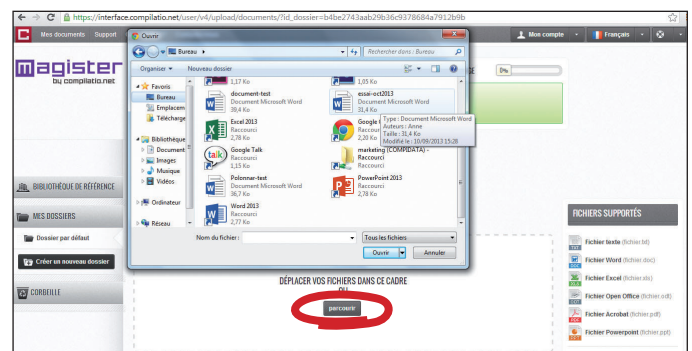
https://interface.compilatio.net/user/v4/upload/documents/?id_dossier=b4be2743aab29b36c9378684a7912b9b

Mes documents Support

Mon compte Français

magister by compilatio.net

Ouvrir

Bureau

Rechercher dans : Bureau

Organiser Nouveau dossier

Favoris
Bureau
Emplacem
Télécharge

Bibliothèque
Document
Images
Musique
Vidéos

Ordinateur

Réseau

1,17 Ko
1,65 Ko

document-test
Document Microsoft Word
39,4 Ko

essai-oct2013
Document Microsoft Word
31,4 Ko

Type : Document Microsoft Word
Auteurs : Anne
Taille : 31,4 Ko
Modifié le : 10/09/2013 15:28

Excel 2013
Raccourci
2,78 Ko

Google
Raccou
2,20 Ko

Google Talk
Raccourci
1,15 Ko

marketing (COMPILATIO) - Raccourci
Raccourci
1,10 Ko

Polonnar-test
Document Microsoft Word
36,7 Ko

PowerPoint 2013
Raccourci
2,78 Ko

Word 2013
Raccourci
2,77 Ko

Nom du fichier :

Tous les fichiers

Ouvrir

Annuler

BIBLIOTHÈQUE DE RÉFÉRENCE

MES DOSSIERS

Dossier par défaut

Créer un nouveau dossier

CORBEILLE

DÉPLACER VOS FICHIERS DANS CE CADRE
OU

parcourir

FICHIERS SUPPORTÉS

Fichier texte (fichier.txt)
Fichier Word (fichier.doc)
Fichier Excel (fichier.xls)
Fichier Open Office (fichier.odt)
Fichier Acrobat (fichier.pdf)
Fichier Powerpoint (fichier.ppt)